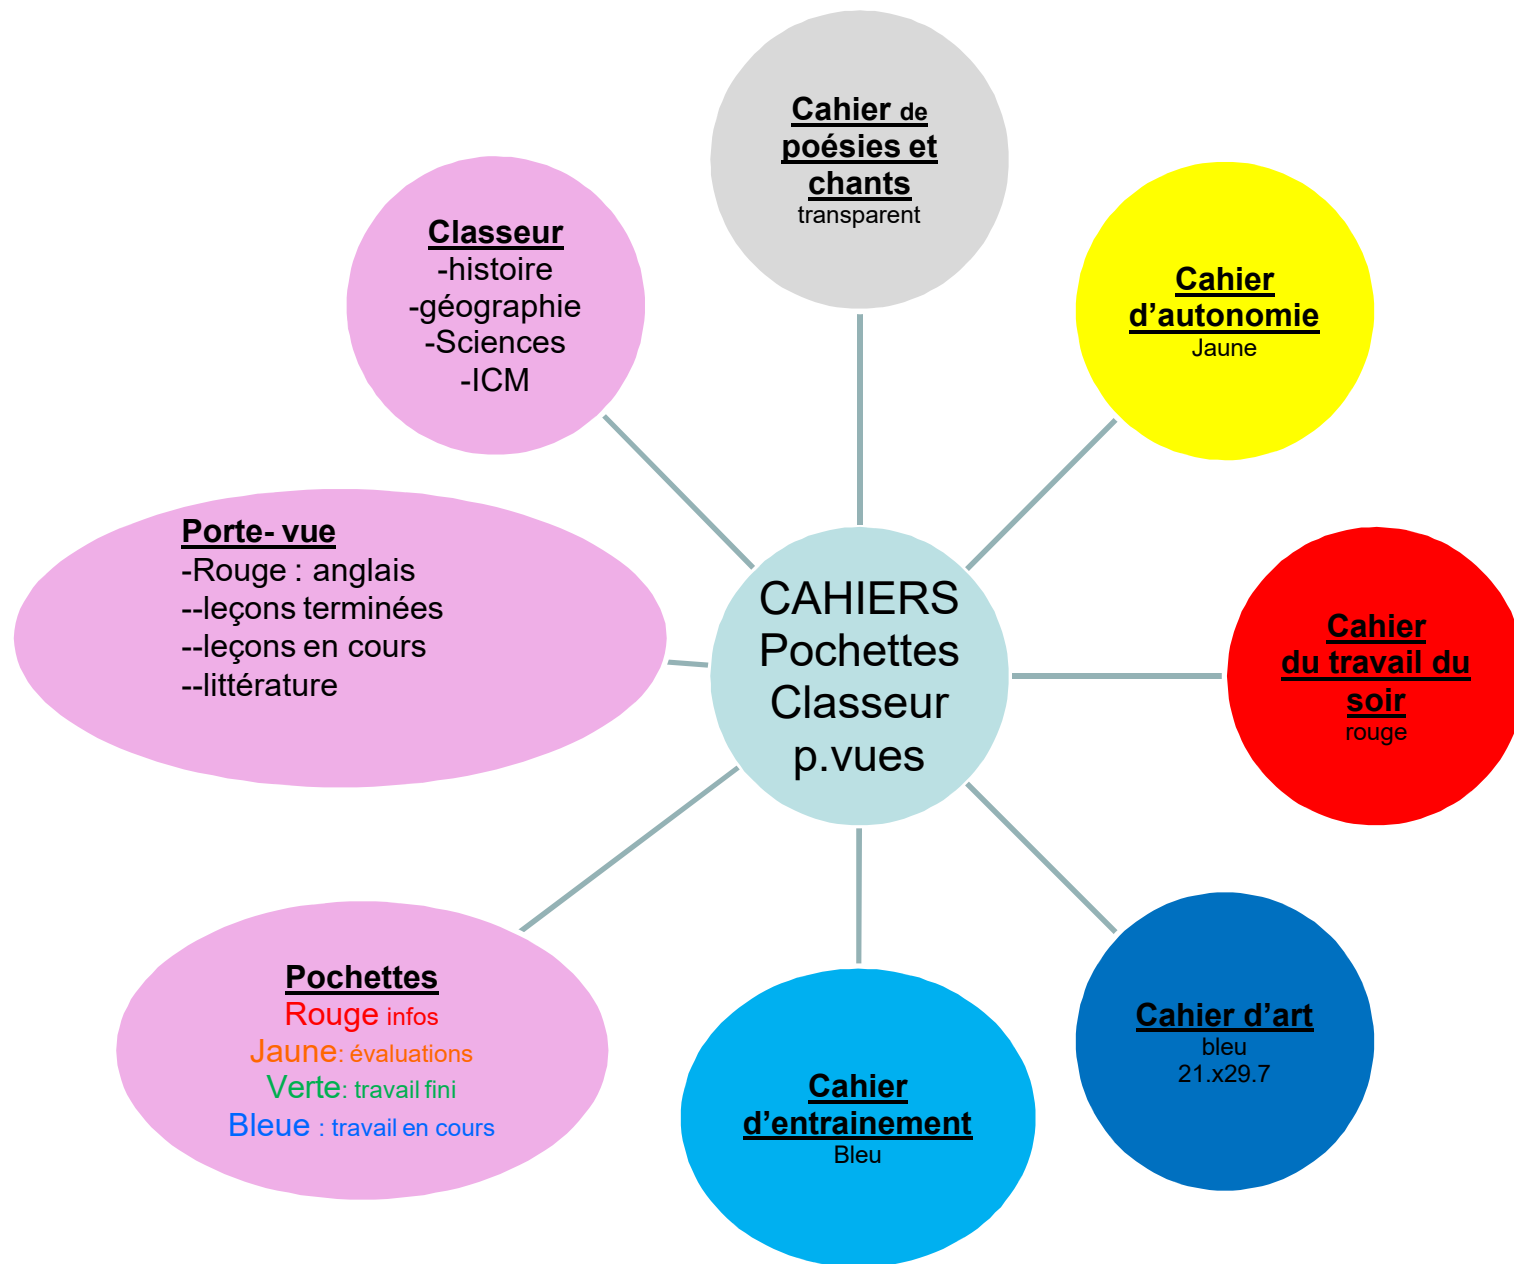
Cahier de poésies et chants
transparent

Classeur
-histoire
-géographie
-Sciences
-ICM

Cahier d'autonomie
Jaune

Porte- vue
-Rouge : anglais
--leçons terminées
--leçons en cours
--littérature

CAHIERS
Pochettes
Classeur
p.vues

Cahier du travail du soir
rouge

Pochettes
Rouge infos
Jaune: évaluations
Verte: travail fini
Bleue : travail en cours

Cahier d'entrainement
Bleu

Cahier d'art
bleu
21.x29.7